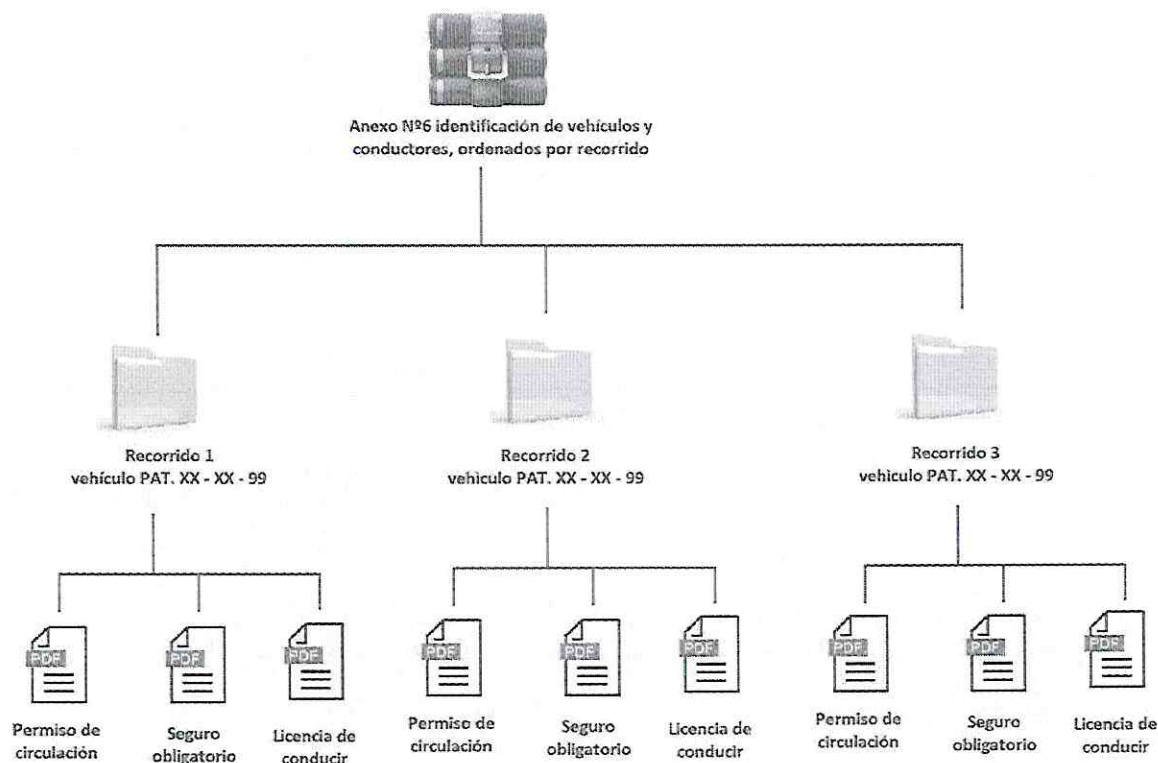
Anexo Nº6 identificación de vehículos y conductores, ordenados por recorrido

Recorrido 1
vehículo PAT. XX - XX - 99

Recorrido 2
vehículo PAT. XX - XX - 99

Recorrido 3
vehículo PAT. XX - XX - 99

PDF
Permiso de circulación

PDF
Seguro obligatorio

PDF
Licencia de conducir

PDF
Permiso de circulación

PDF
Seguro obligatorio

PDF
Licencia de conducir

PDF
Permiso de circulación

PDF
Seguro obligatorio

PDF
Licencia de conducir